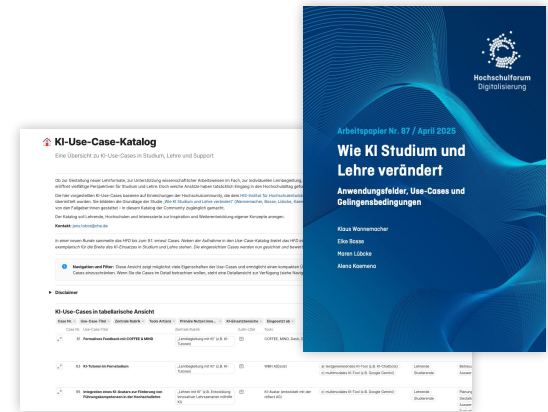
Hochschulforum Digitalisierung

Arbeitspapier Nr. 87 / April 2025

Wie KI Studium und Lehre verändert

Anwendungsfelder, Use-Cases und Gelingensbedingungen

Klaus Wannemacher
Elke Bosse
Maren Lübcke
Alena Kaemena

KI-Use-Case-Katalog

Eine Übersicht zu KI-Use-Cases in Studium, Lehre und Support

Ob zur Gestaltung neuer Lernformate, zur Unterstützung wissenschaftlicher Arbeitsweisen im Fach, zur individuellen Lernbegleitung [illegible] eröffnet vielfältige Perspektiven für Studium und Lehre. Doch welche Ansätze haben tatsächlich Eingang in den Hochschulalltag gefun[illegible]

Der hier vorgestellten KI-Use-Cases basieren auf Einreichungen der Hochschulcommunity, die dem HFD Institut für Hochschulentwi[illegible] übermittelt wurden. Sie bildeten die Grundlage der Studie „Wie KI Studium und Lehre verändert" (Wannemacher, Bosse, Lübcke, Kaem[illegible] von den Fallgeberinnen gestattet – in diesem Katalog der Community zugänglich gemacht.

Der Katalog soll Lehrende, Hochschulen und Interessierte zur Inspiration und Weiterentwicklung eigener Konzepte anregen.

Kontakt: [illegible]

In einer neuen Runde sammelte das HFD bis zum 31. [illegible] Cases. Neben der Aufnahme in den User-Case-Katalog findet das HFD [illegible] exemplarisch für die Breite des KI-Einsatzes in Studium und Lehre stehen. Die eingereichten Cases werden kon geschickt und bewert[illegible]

Navigation und Filter: Diese Ansicht zeigt möglichst viele Eigenschaften der Use-Cases und ermöglicht einen kompakten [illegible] Cases einzuschränken. Wenn Sie die Cases im Detail betrachten wollen, steht eine Detailansicht zur Verfügung (siehe Navi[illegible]

Disclaimer

KI-Use-Cases in tabellarische Ansicht

| | Case Nr. | Use-Case-Titel | Zentrale Rubrik | Tools Anbiet. | Primäre Nutzer inne... | KI-Einsatzbereiche | Eingesetzt ab | |
|---|---|---|---|---|---|---|---|---|
| | 01 | Formatives Feedback mit COFFEE & MINO | „Lernbegleitung mit KI" (z. B. KI-Tutoren) | | COFFEE, MINO, Swish, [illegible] | | | |
| | 02 | KI-Tutoren im Fernstudium | „Lernbegleitung mit KI" (z. B. KI-Tutoren) | | WBH AIDuchi | textgenerierendes KI-Tool (z. B. KI-Chatbots); multimodales KI-Tool (z. B. Google Gemini) | Lehrende; Studierende | Beur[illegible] |
| | 03 | Integration eines KI-Avatars zur Förderung von Führungskompetenzen in der Hochschullehre | „Lehren mit KI" (z. B. Entwicklung innovativer Lehrszenarien mithilfe KI) | | KI Avatar (entwickelt mit der Hilfe+ AI) | multimodales KI-Tool (z. B. Google Gemini) | Lehrende; Studierende | Planung; Gestalt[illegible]; Auswer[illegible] |